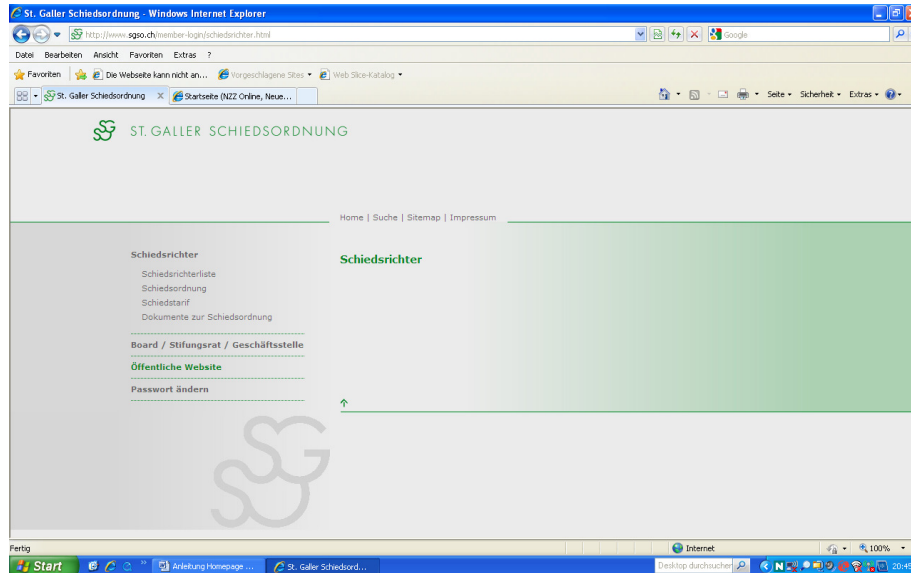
St. Galler Schiedsordnung - Windows Internet Explorer

http://www.sgso.ch/member-login/schiedsrichter.html

Google

Datei Bearbeiten Ansicht Favoriten Extras ?

Favoriten | Die Webseite kann nicht an... | Vorgeschlagene Sites ▾ | Web Slice-Katalog ▾

St. Galler Schiedsordnung | Startseite (NZZ Online, Neue...

Seite ▾ Sicherheit ▾ Extras ▾

ST. GALLER SCHIEDSORDNUNG

Home | Suche | Sitemap | Impressum

Schiedsrichter

Schiedsrichterliste
Schiedsordnung
Schiedstarif
Dokumente zur Schiedsordnung

Board / Stifungsrat / Geschäftsstelle

Öffentliche Website

Passwort ändern

Schiedsrichter

Fertig

Internet

100%

Start

Anleitung Homepage ...

St. Galler Schiedsord...

Desktop durchsuchen

20:45